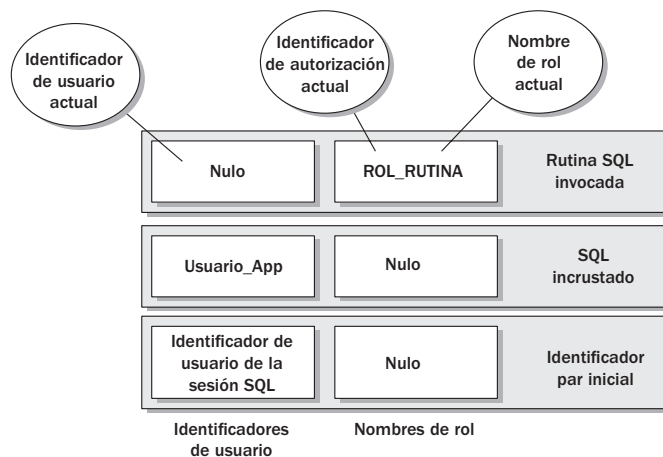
Identificador de usuario actual

Identificador de autorización actual

Nombre de rol actual

Nulo

ROL_RUTINA

Rutina SQL invocada

Usuario_App

Nulo

SQL incrustado

Identificador de usuario de la sesión SQL

Nulo

Identificador par inicial

Identificadores de usuario

Nombres de rol